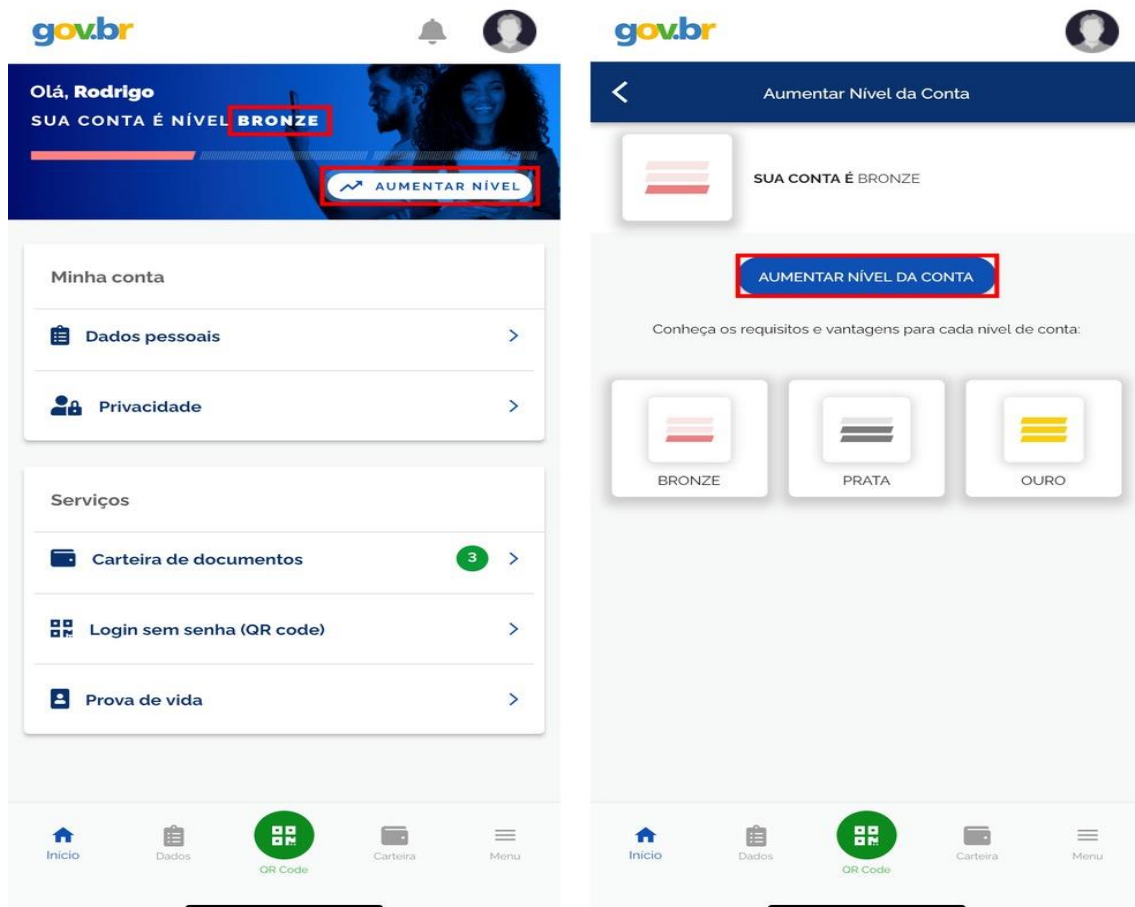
gov.br

Olá, Rodrigo
SUA CONTA É NÍVEL BRONZE

AUMENTAR NÍVEL

Minha conta

Dados pessoais

Privacidade

Serviços

Carteira de documentos 3

Login sem senha (QR code)

Prova de vida

Início Dados QR Code Carteira Menu

gov.br

Aumentar Nível da Conta

SUA CONTA É BRONZE

AUMENTAR NÍVEL DA CONTA

Conheça os requisitos e vantagens para cada nível de conta:

BRONZE PRATA OURO

Início Dados QR Code Carteira Menu